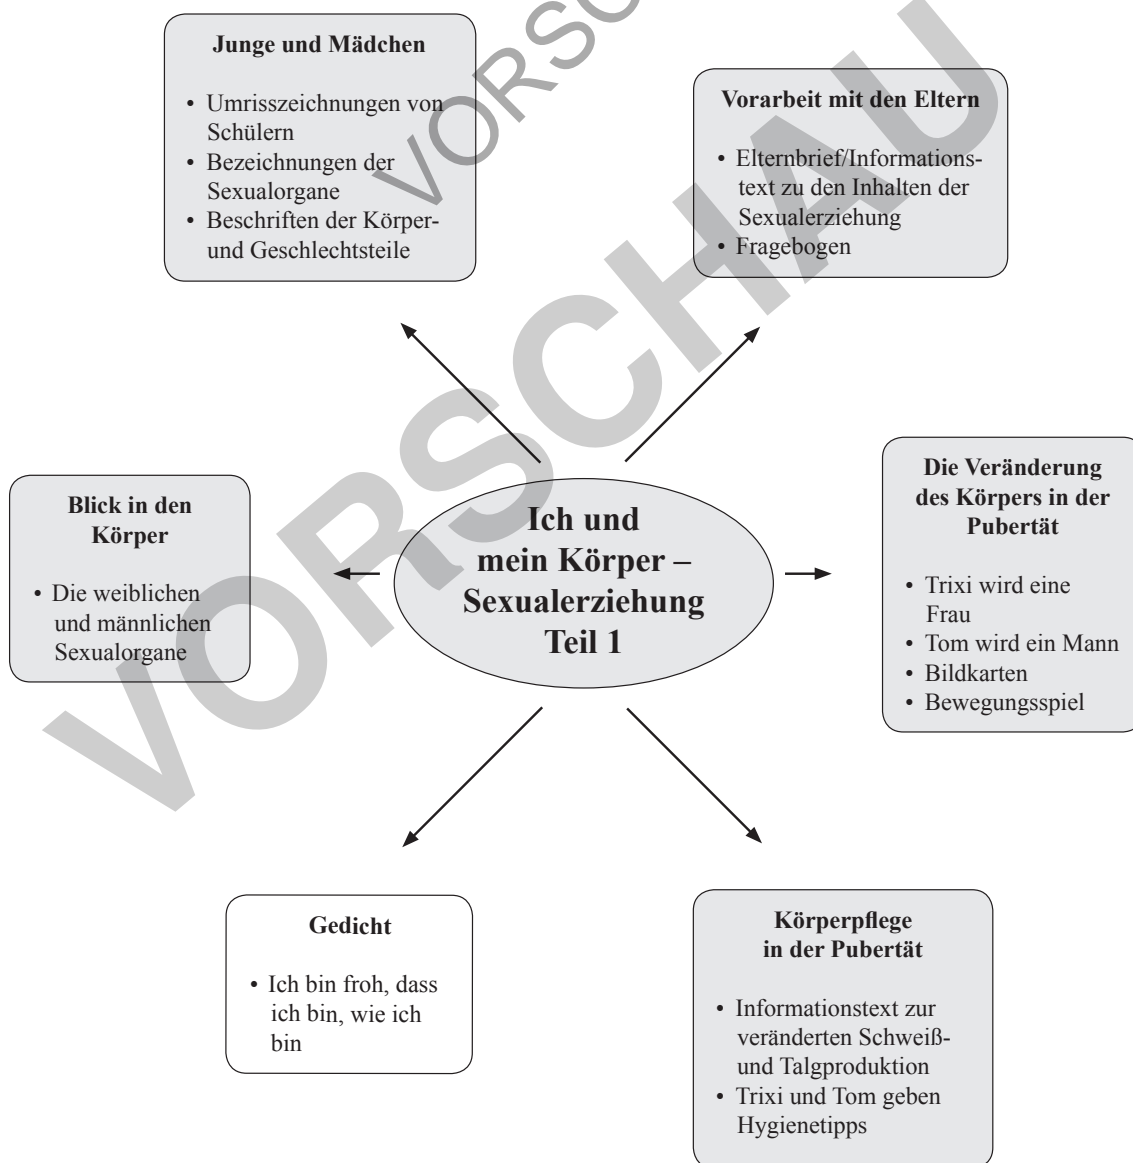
**Junge und Mädchen**

- Umrisszeichnungen von Schülern
- Bezeichnungen der Sexualorgane
- Beschriften der Körper- und Geschlechtsteile

**Vorarbeit mit den Eltern**

- Elternbrief/Informationstext zu den Inhalten der Sexualerziehung
- Fragebogen

**Blick in den Körper**

- Die weiblichen und männlichen Sexualorgane

**Ich und mein Körper – Sexualerziehung Teil 1**

**Die Veränderung des Körpers in der Pubertät**

- Trixi wird eine Frau
- Tom wird ein Mann
- Bildkarten
- Bewegungsspiel

**Gedicht**

- Ich bin froh, dass ich bin, wie ich bin

**Körperpflege in der Pubertät**

- Informationstext zur veränderten Schweiß- und Talgproduktion
- Trixi und Tom geben Hygienetipps

VORSCHAU